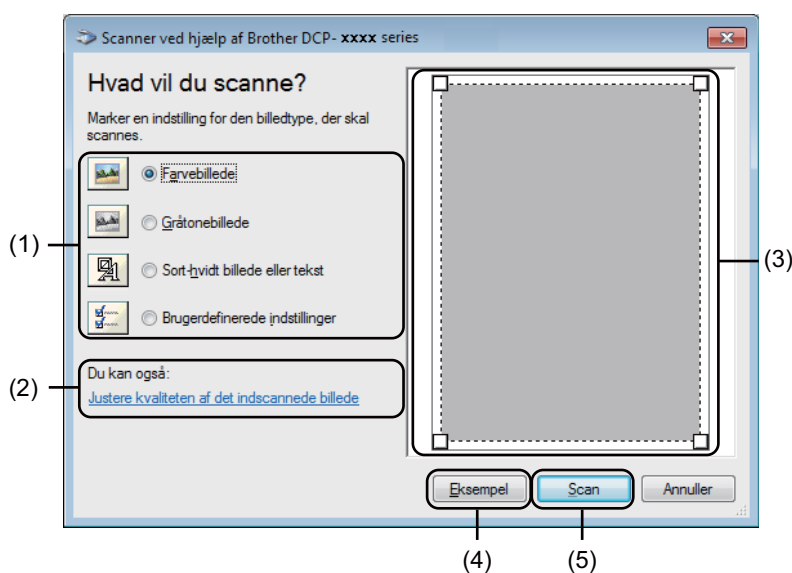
Scanner ved hjælp af Brother DCP- xxxx series

Hvad vil du scanne?

Marker en indstilling for den billedtype, der skal scannes.

(1)

Farvebillede

Gråtonebillede

Sort-hvidt billede eller tekst

Brugerdefinerede indstillinger

(2)

Du kan også:

Justere kvaliteten af det indscannede billede

(3)

Eksempel

Scan

Annuller

(4)

(5)